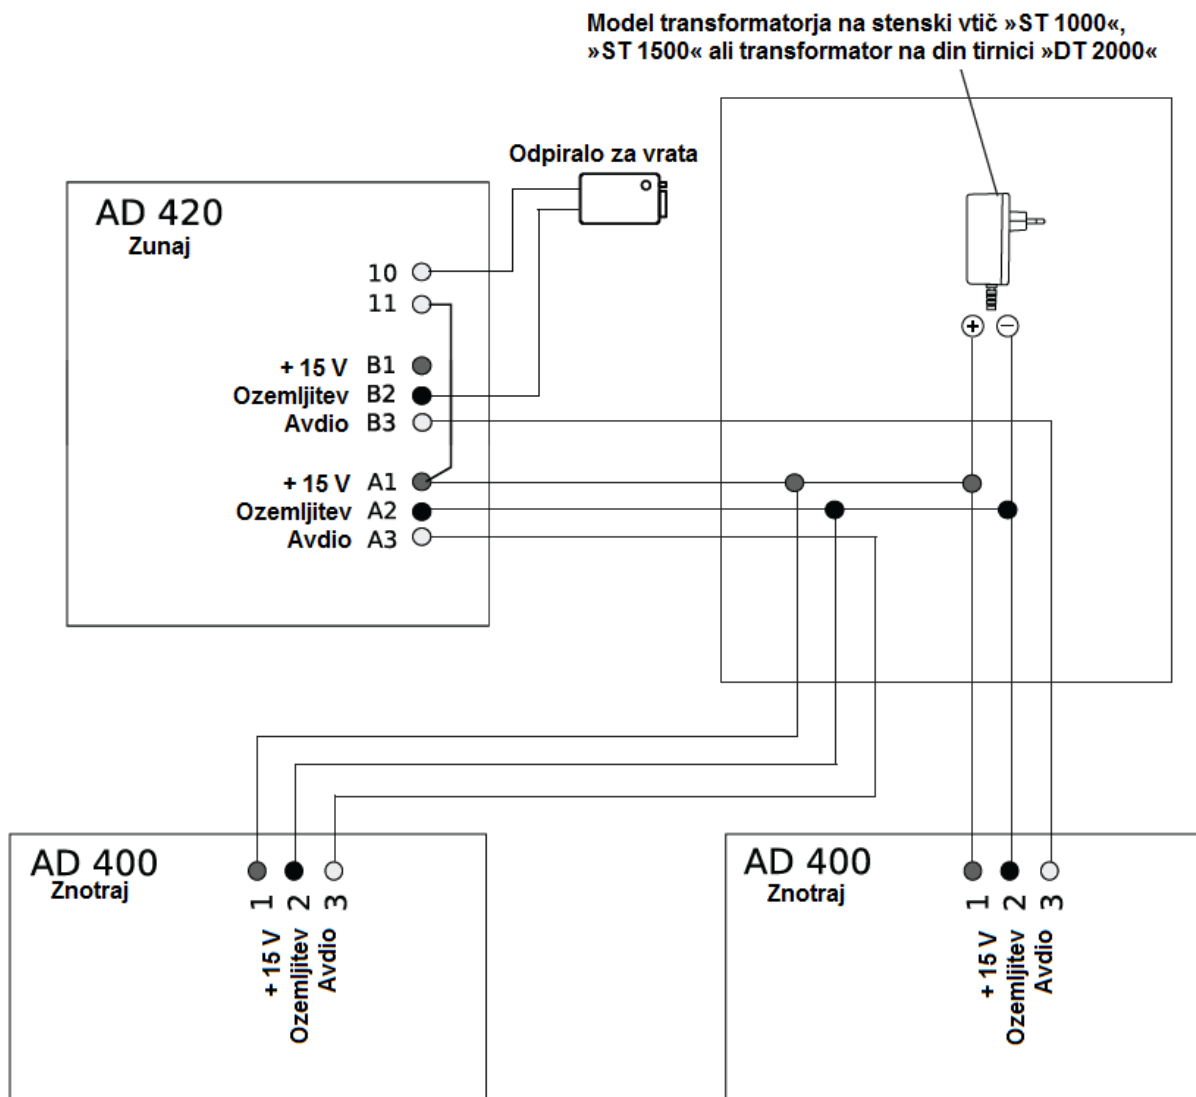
Model transformatorja na stenski vtič »ST 1000«, »ST 1500« ali transformator na din tirnici »DT 2000«

Odpiralo za vrata

AD 420
Zunaj

10
11

+ 15 V B1
Ozemljitev B2
Avdio B3

+ 15 V A1
Ozemljitev A2
Avdio A3

AD 400
Znotraj

1 2 3
+ 15 V
Ozemljitev
Avdio

AD 400
Znotraj

1 2 3
+ 15 V
Ozemljitev
Avdio